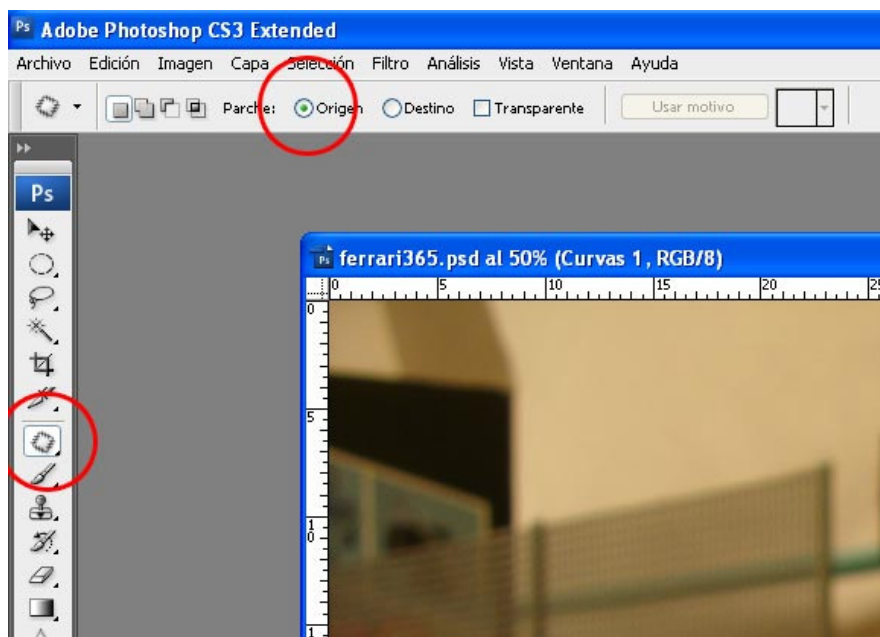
Ps Adobe Photoshop CS3 Extended

Archivo Edición Imagen Capa Selección Filtro Análisis Vista Ventana Ayuda

Parche: Origen Destino Transparente Usar motivo

Ps

ferrari365.psd al 50% (Curvas 1, RGB/8)

0 5 10 15 20 2

0

5

1
0

1